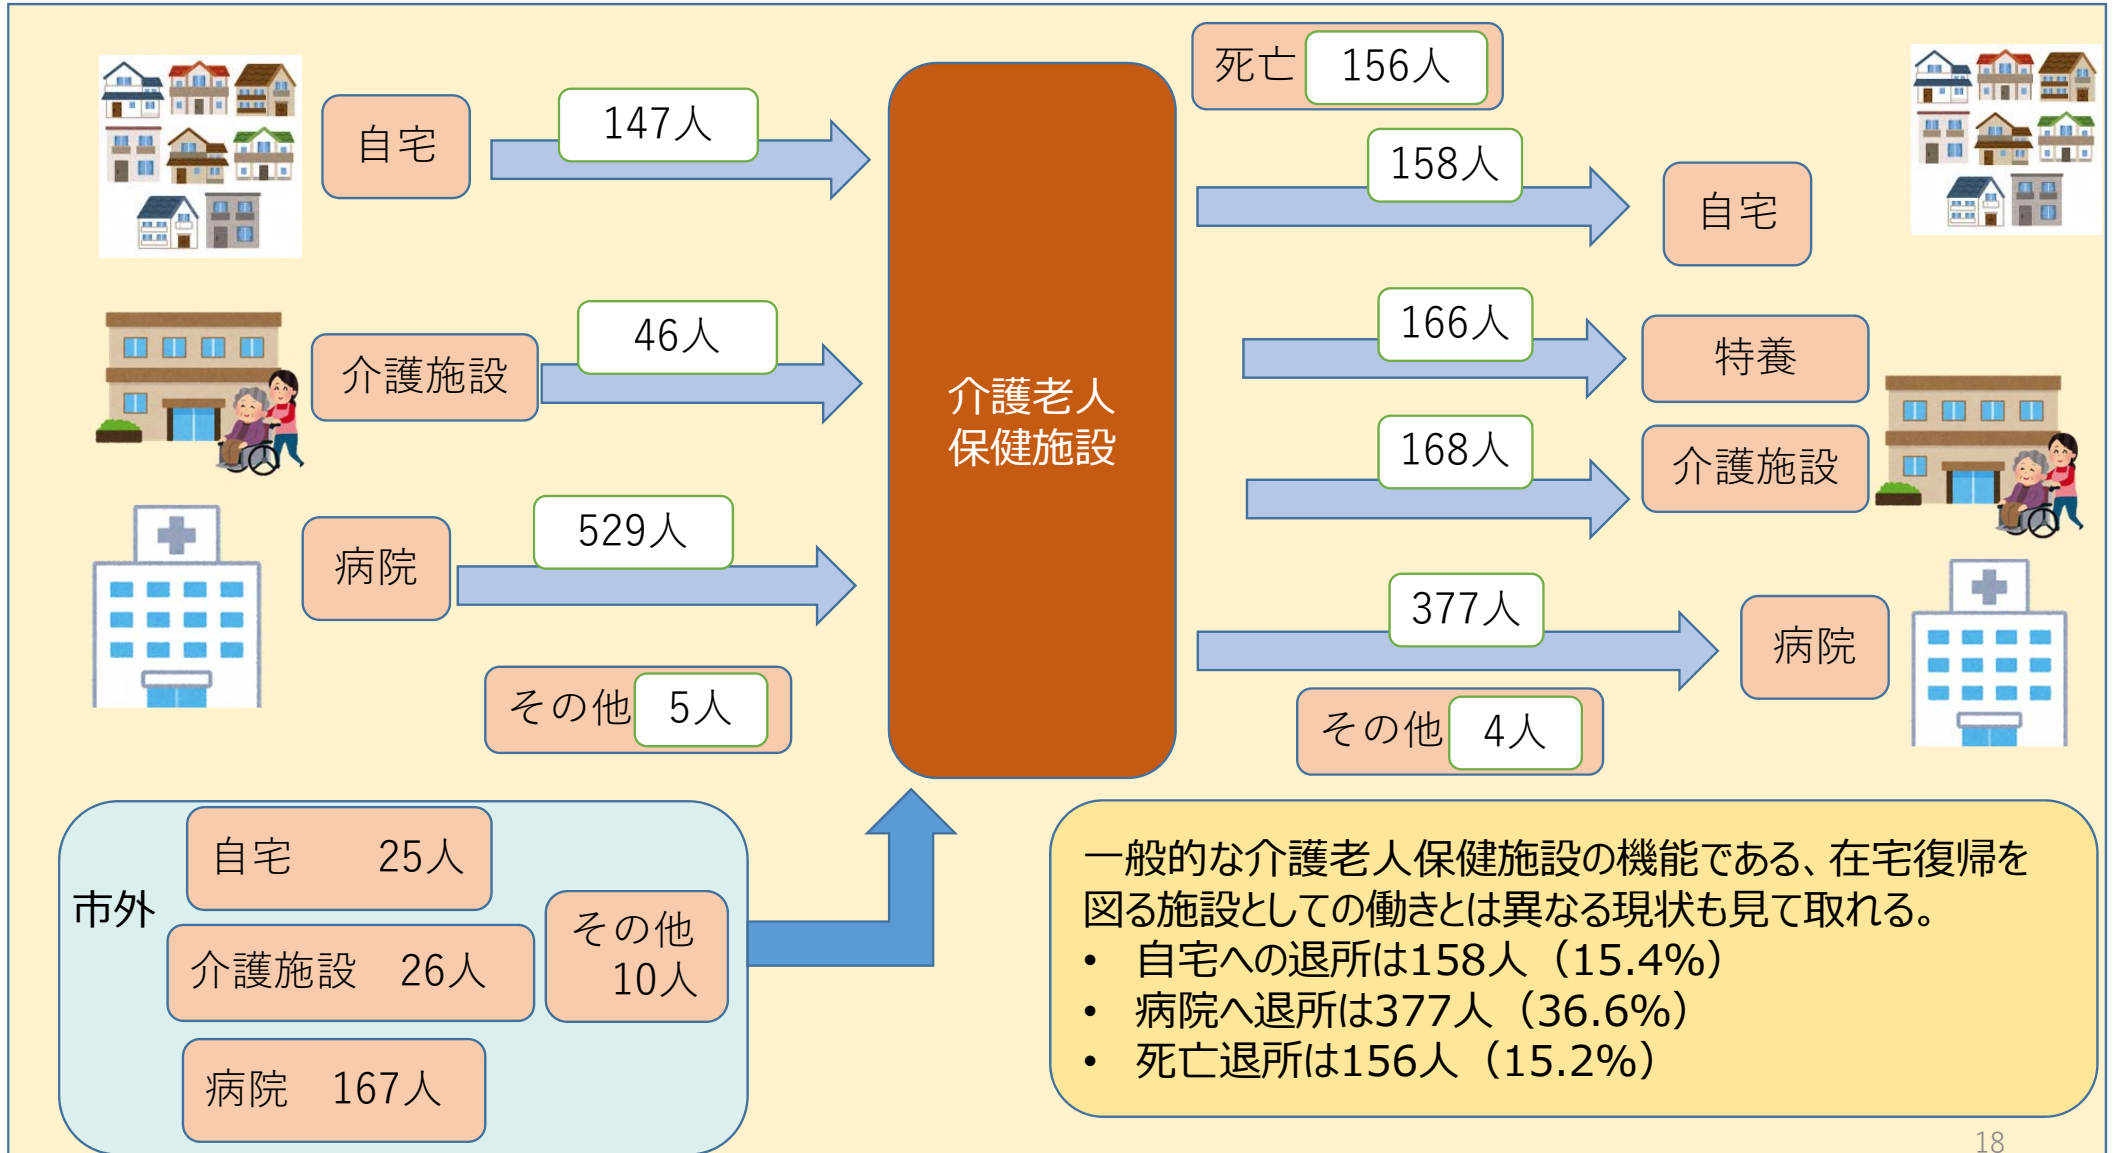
自宅

147人

介護施設

46人

病院

529人

その他 5人

介護老人
保健施設

死亡 156人

158人

自宅

166人

特養

168人

介護施設

377人

病院

その他 4人

市外

自宅 25人

介護施設 26人

病院 167人

その他
10人

一般的な介護老人保健施設の機能である、在宅復帰を図る施設としての働きとは異なる現状も見て取れる。

• 自宅への退所は158人（15.4%）
• 病院へ退所は377人（36.6%）
• 死亡退所は156人（15.2%）

18